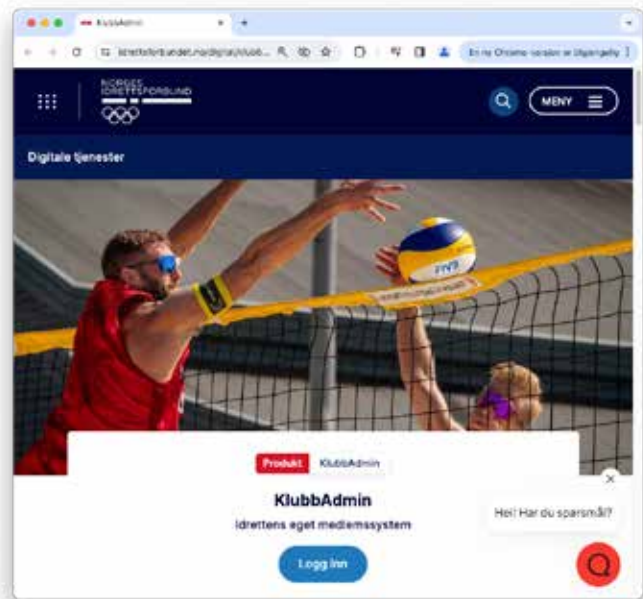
KlubbAdmin

idrettsforbundet.no/digital/klubb...

En ny Chrome-versjon er tilgjengelig

NORGES IDRETTSFORBUND

MENY

Digitale tjenester

FIVB

Produkt KlubbAdmin

KlubbAdmin

Idrettens eget medlemssystem

Logg inn

Hei! Har du spørsmål?